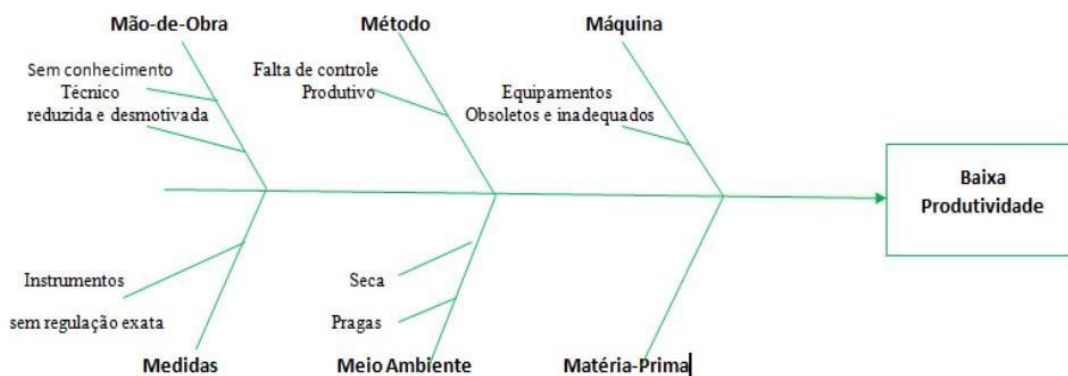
Mão-de-Obra

Sem conhecimento
Técnico
reduzida e desmotivada

Método

Falta de controle
Produtivo

Máquina

Equipamentos
Obsoletos e inadequados

Baixa
Produtividade

Instrumentos

sem regulação exata

Medidas

Seca

Pragas

Meio Ambiente

Matéria-Prima